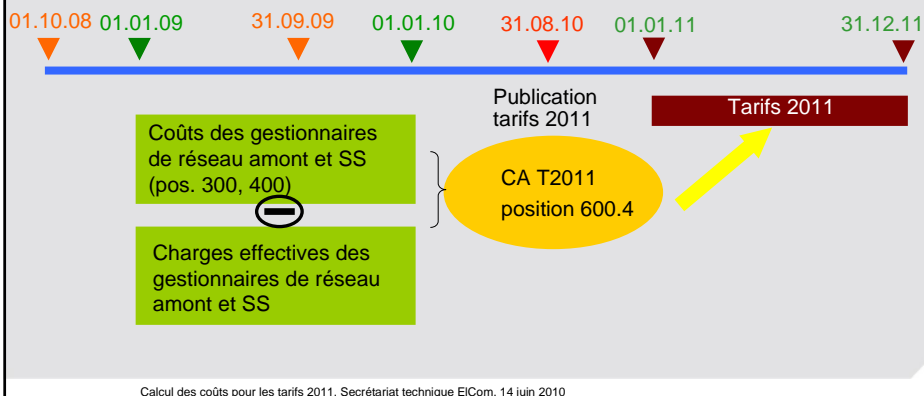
01.10.08 01.01.09 31.09.09 01.01.10 31.08.10 01.01.11 31.12.11

Publication tarifs 2011

Tarifs 2011

Coûts des gestionnaires de réseau amont et SS (pos. 300, 400)

CA T2011 position 600.4

Charges effectives des gestionnaires de réseau amont et SS

Calcul des coûts pour les tarifs 2011, Secrétariat technique ElCom, 14 juin 2010